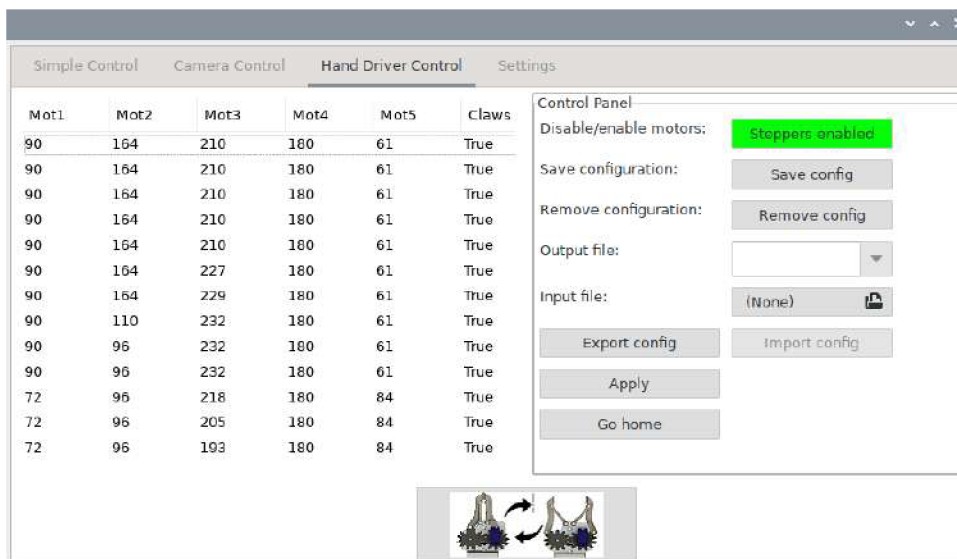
Simple Control Camera Control Hand Driver Control Settings

| Mot1 | Mot2 | Mot3 | Mot4 | Mot5 | Claws |
|---|---|---|---|---|---|
| 90 | 164 | 210 | 180 | 61 | True |
| 90 | 164 | 210 | 180 | 61 | True |
| 90 | 164 | 210 | 180 | 61 | True |
| 90 | 164 | 210 | 180 | 61 | True |
| 90 | 164 | 210 | 180 | 61 | True |
| 90 | 164 | 227 | 180 | 61 | True |
| 90 | 164 | 229 | 180 | 61 | True |
| 90 | 110 | 232 | 180 | 61 | True |
| 90 | 96 | 232 | 180 | 61 | True |
| 90 | 96 | 232 | 180 | 61 | True |
| 72 | 96 | 218 | 180 | 84 | True |
| 72 | 96 | 205 | 180 | 84 | True |
| 72 | 96 | 193 | 180 | 84 | True |

Control Panel
Disable/enable motors: Steppers enabled
Save configuration: Save config
Remove configuration: Remove config
Output file:
Input file: (None)
Export config Import config
Apply
Go home